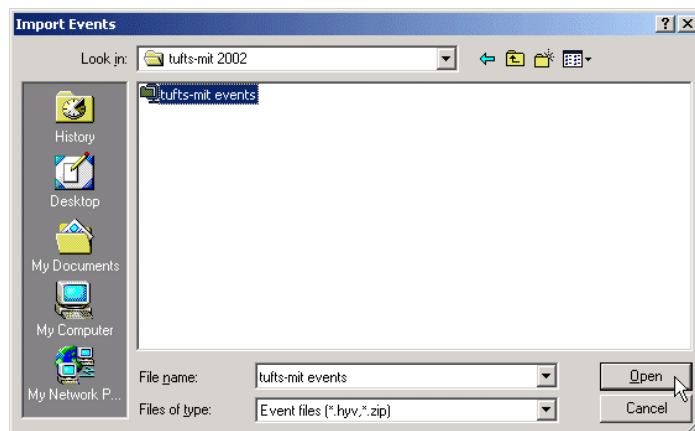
Import Events

?

X

Look in: tufts-mit 2002

History

Desktop

My Documents

My Computer

My Network P...

tufts-mit events

File name: tufts-mit events

Files of type: Event files (*.hyv,*.zip)

Open

Cancel